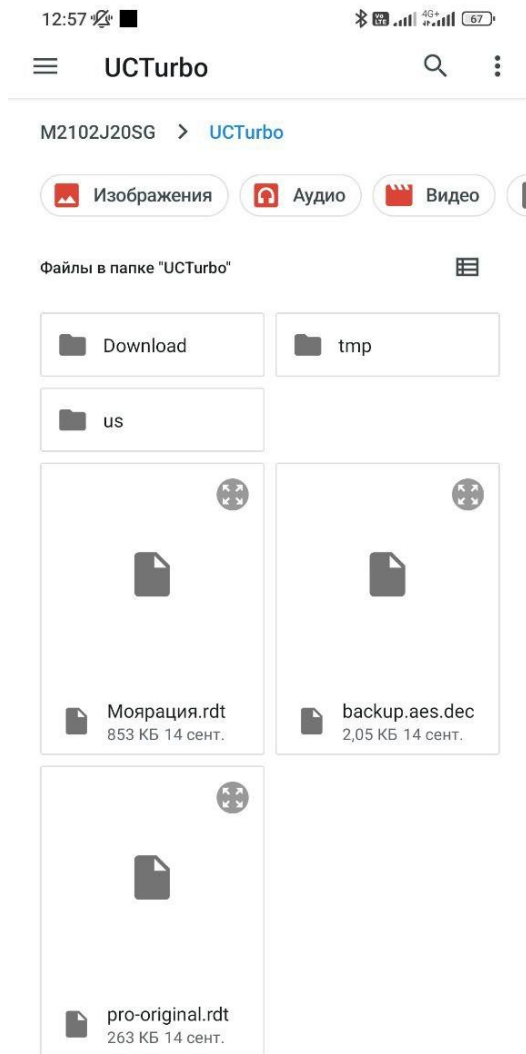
12:57

67

UCTurbo

M2102J20SG > UCTurbo

Изображения

Аудио

Видео

Файлы в папке "UCTurbo"

Download

tmp

us

Моярация.rdt
853 КБ 14 сент.

backup.aes.dec
2,05 КБ 14 сент.

pro-original.rdt
263 КБ 14 сент.